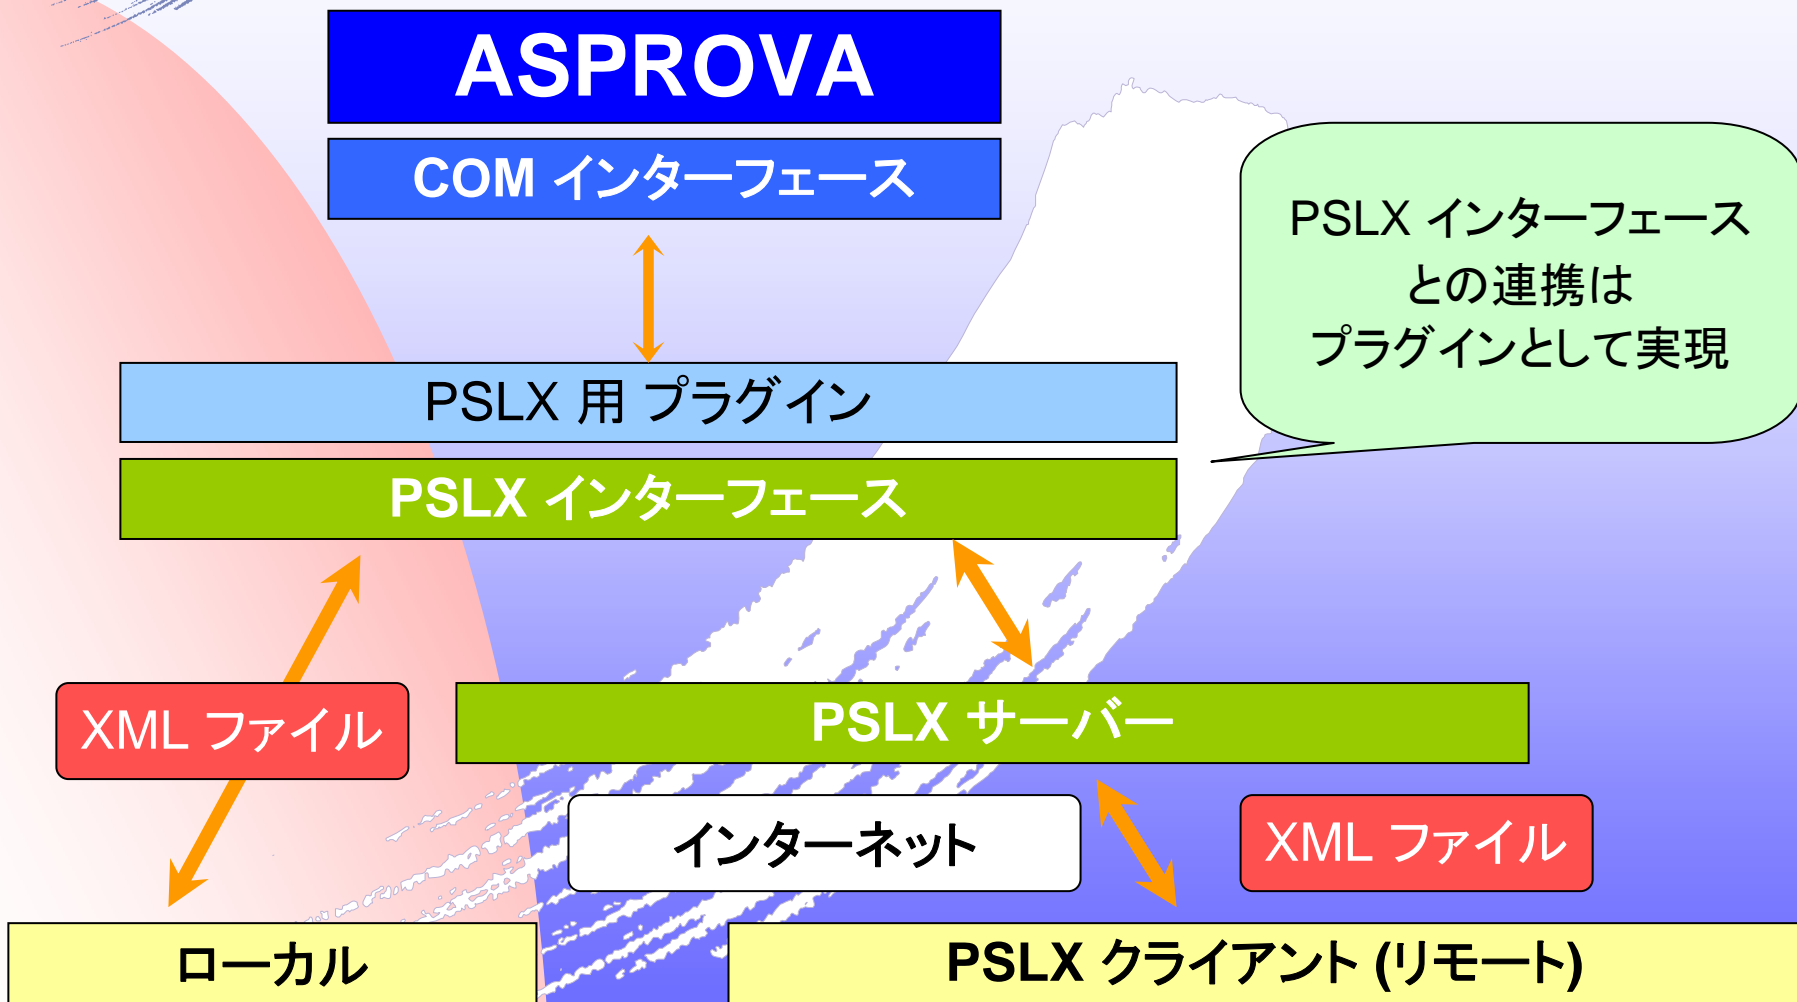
ASPROVA

COM インターフェース

PSLX インターフェース
との連携は
プラグインとして実現

PSLX 用 プラグイン

PSLX インターフェース

XML ファイル

PSLX サーバー

インターネット

XML ファイル

ローカル

PSLX クライアント (リモート)